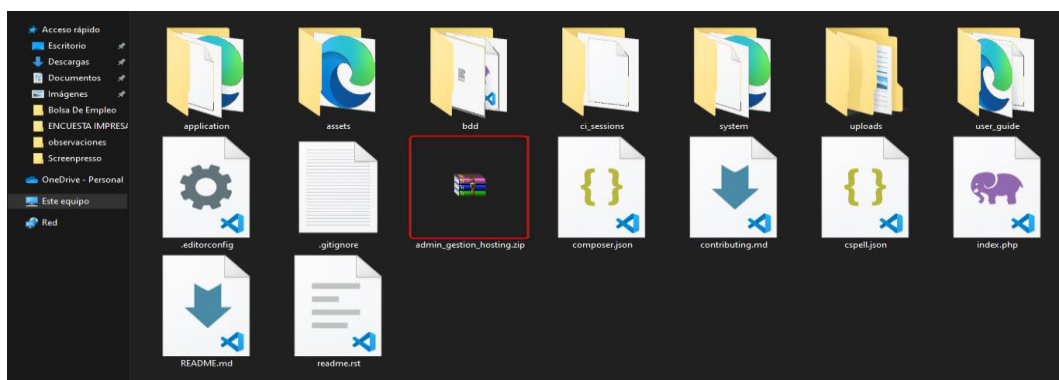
Acceso rápido
Escritorio
Descargas
Documentos
Imágenes
Bolsa De Empleo
ENCUESTA IMPRESA
observaciones
Screenpresso
OneDrive - Personal
Este equipo
Red

application
assets
bdd
ci_sessions
system
uploads
user_guide
.editorconfig
.gitignore
admin_gestion_hosting.zip
composer.json
contributing.md
cspell.json
index.php
README.md
readme.rst